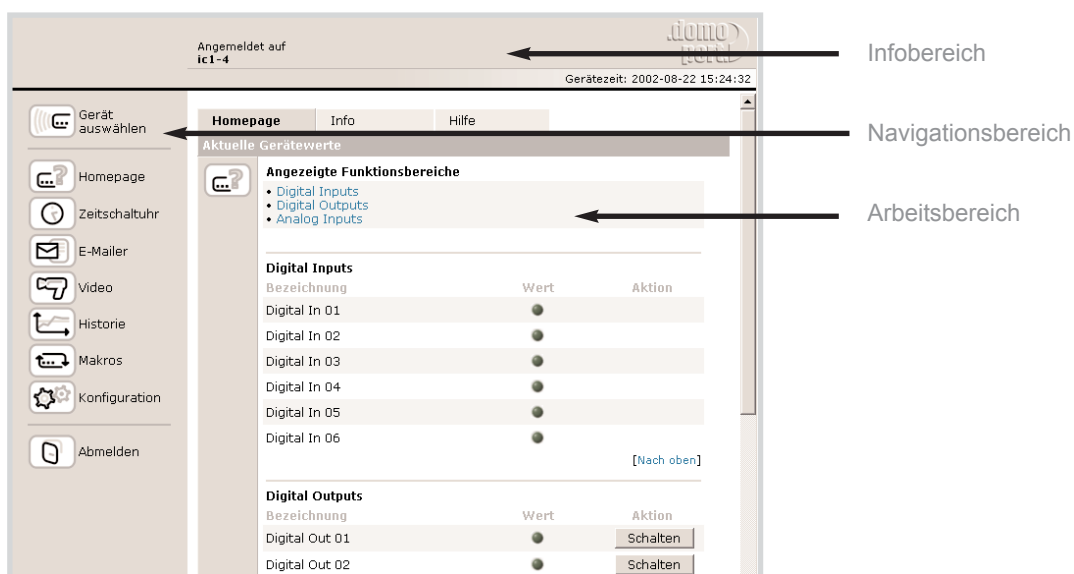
Angemeldet auf
ic1-4

.domo port

Gerätezeit: 2002-08-22 15:24:32

Infobereich

Gerät auswählen

Navigationsbereich

Homepage
Zeitschaltuhr
E-Mailer
Video
Historie
Makros
Konfiguration
Abmelden

Homepage | Info | Hilfe

Aktuelle Gerätewerte

Angezeigte Funktionsbereiche
• Digital Inputs
• Digital Outputs
• Analog Inputs

Arbeitsbereich

Digital Inputs

| Bezeichnung | Wert | Aktion |
|---|---|---|
| Digital In 01 | | |
| Digital In 02 | | |
| Digital In 03 | | |
| Digital In 04 | | |
| Digital In 05 | | |
| Digital In 06 | | |

[Nach oben]

Digital Outputs

| Bezeichnung | Wert | Aktion |
|---|---|---|
| Digital Out 01 | | Schalten |
| Digital Out 02 | | Schalten |